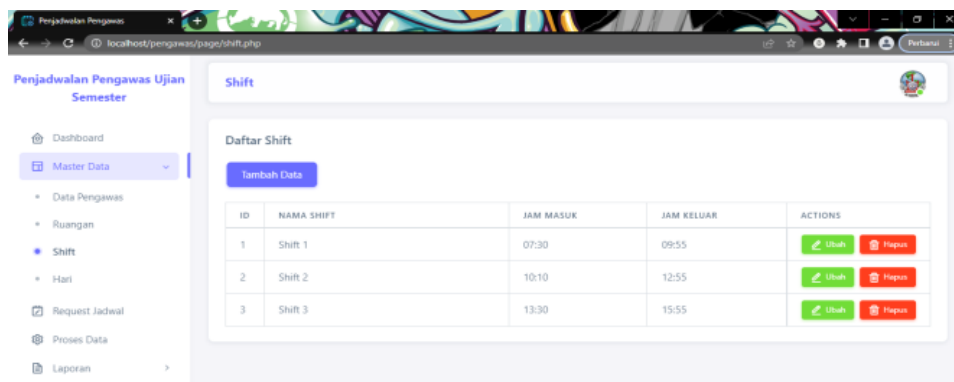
Penjadwalan Pengawas

localhost/pengawas/page/shift.php

Perbarui

Penjadwalan Pengawas Ujian Semester

Dashboard

Master Data

Data Pengawas

Ruangan

Shift

Hari

Request Jadwal

Proses Data

Laporan

Shift

Daftar Shift

Tambah Data

| ID | NAMA SHIFT | JAM MASUK | JAM KELUAR | ACTIONS |
|---|---|---|---|---|
| 1 | Shift 1 | 07:30 | 09:55 | Ubah Hapus |
| 2 | Shift 2 | 10:10 | 12:55 | Ubah Hapus |
| 3 | Shift 3 | 13:30 | 15:55 | Ubah Hapus |